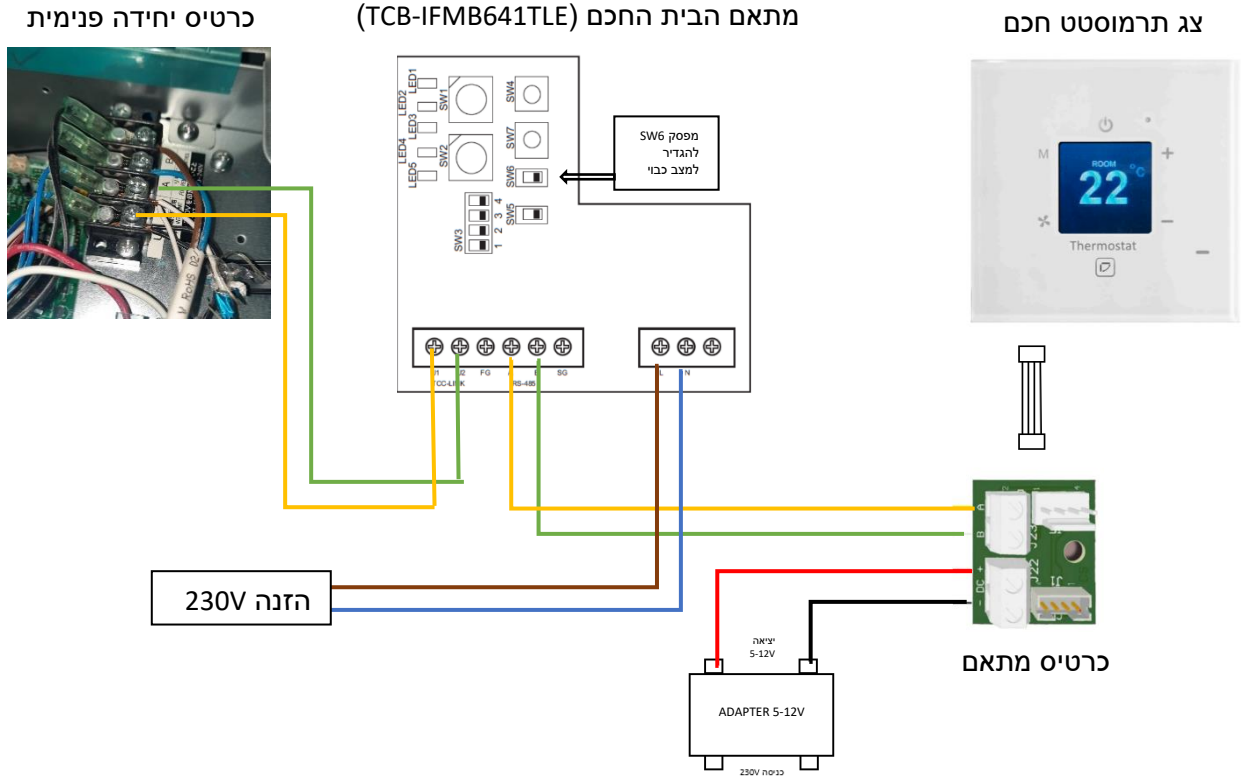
כרטיס יחידה פנימית

מתאם הבית החכם (TCB-IFMB641TLE)

צג תרמוסטט חכם

LED1
LED2
LED3
LED4
LED5
SW1
SW2
SW4
SW7
SW6
SW5
SW3
1 2 3 4

מפסק SW6
להגדיר
למצב כבוי

M
ROOM
22
°C
+
−
Thermostat

U1 U2 FG A B SG
TCC-LINK
RS-485
L N

A
B
DC
J23
J22

230V הזנה

כרטיס מתאם

יציאה
5-12V

ADAPTER 5-12V

כניסה 230V